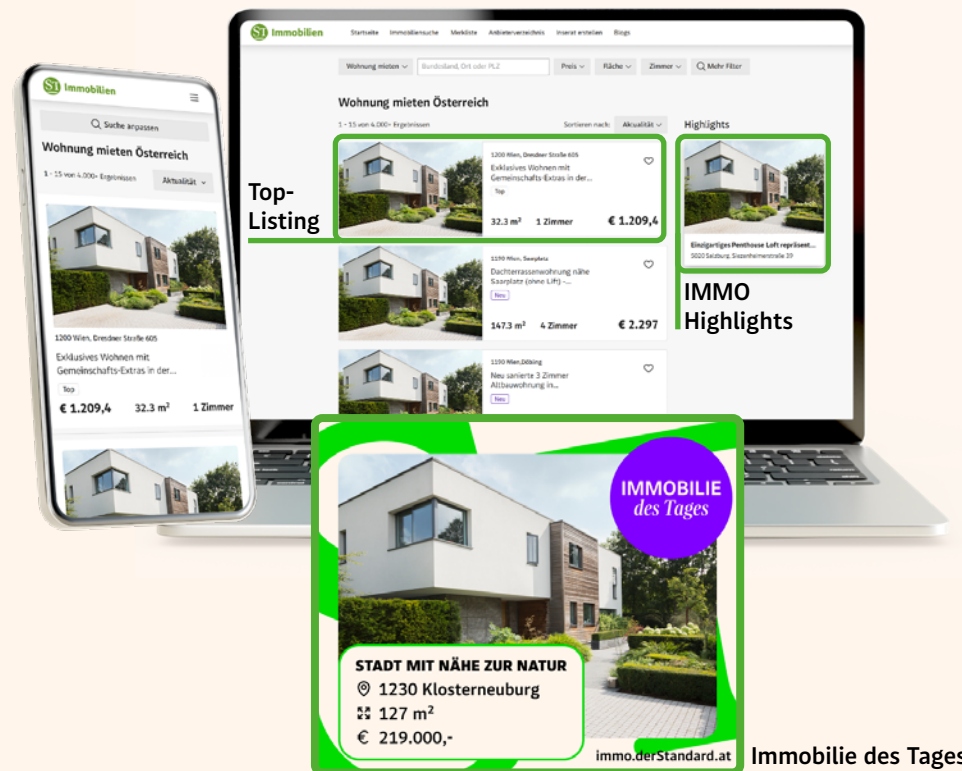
Immobilien

Suche anpassen

Wohnung mieten Österreich

1 - 15 von 4.000+ Ergebnissen

Aktualität

1200 Wien, Dresdner Straße 605

Exklusives Wohnen mit Gemeinschafts-Extras in der...

Top

€ 1.209,4 32.3 m² 1 Zimmer

Immobilien Startseite Immobiliensuche Merkliste Anbieterverzeichnis Inserat erstellen Blogs

Wohnung mieten Bundesland, Ort oder PLZ Preis Fläche Zimmer Mehr Filter

Wohnung mieten Österreich

1 - 15 von 4.000+ Ergebnissen Sortieren nach: Aktualität

Highlights

1200 Wien, Dresdner Straße 605

Exklusives Wohnen mit Gemeinschafts-Extras in der...

Top

32.3 m² 1 Zimmer € 1.209,4

1150 Wien, Seeplatz

Dachterrassenwohnung nähe Saarplatz (ohne Lift) -...

Neu

147.3 m² 4 Zimmer € 2.297

1190 Wien, Döbling

Neu sanierte 3 Zimmer Altbauwohnung in...

Neu

Einzigartiges Penthouse Loft repräsent...

5020 Salzburg, Siezenheimerstraße 39

Top-Listing

IMMO Highlights

IMMOBILIE des Tages

STADT MIT NÄHE ZUR NATUR

1230 Klosterneuburg

127 m²

€ 219.000,-

immo.derStandard.at

Immobilie des Tages